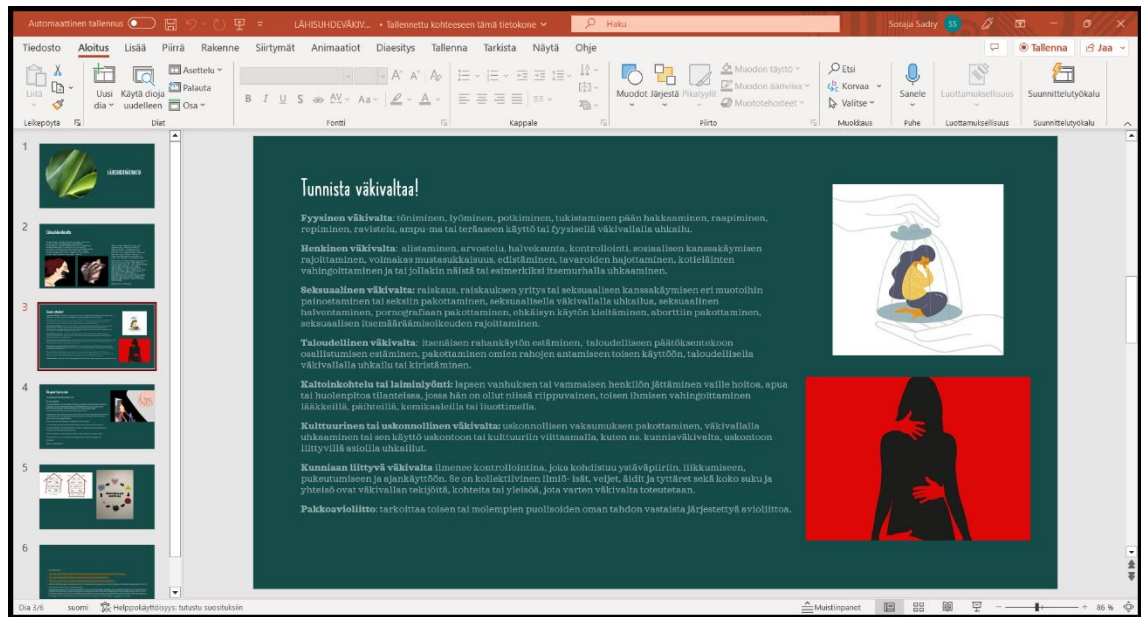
Automaattinen tallennus LÄHISUHDEVÄKIV... • Tallennettu kohteeseen tämä tietokone Haku Soraja Sadry SS

Tiedosto Aloitus Lisää Piirrä Rakenne Siirtymät Animaatiot Diaesitys Tallenna Tarkista Näytä Ohje Tallenna Jaa

Liitä Uusi dia Käytä dioja uudelleen Asettelu Palauta Osa Leikepöytä Diat Fontti Kappale Muodot Järjestä Pikatyylit Muodon täyttö Muodon ääriviiva Muototehosteet Piirto Etsi Korvaa Valitse Muokkaus Sanele Puhe Luottamuksellisuus Luottamuksellisuus Suunnittelutyökalu Suunnittelutyökalu

1 LÄHISUHDEVÄKIVALTA
2
3
4
5
6

Tunnista väkivaltaa!

**Fyysinen väkivalta**: töniminen, lyöminen, potkiminen, tukistaminen pään hakkaaminen, raapiminen, repiminen, ravistelu, ampu-ma tai teräaseen käyttö tai fyysisellä väkivallalla uhkailu.

**Henkinen väkivalta**: alistaminen, arvostelu, halveksunta, kontrollointi, sosiaalisen kanssakäymisen rajoittaminen, voimakas mustasukkaisuus, eristäminen, tavaroiden hajottaminen, kotieläinten vahingoittaminen ja tai jollakin näistä tai esimerkiksi itsemurhalla uhkaaminen.

**Seksuaalinen väkivalta**: raiskaus, raiskauksen yritys tai seksuaalisen kanssakäymisen eri muotoihin painostaminen tai seksiin pakottaminen, seksuaalisella väkivallalla uhkailua, seksuaalinen halventaminen, pornografiaan pakottaminen, ehkäisyn käytön kieltäminen, aborttiin pakottaminen, seksuaalisen itsemääräämisoikeuden rajoittaminen.

**Taloudellinen väkivalta**: itsenäisen rahankäytön estäminen, taloudelliseen päätöksentekoon osallistumisen estäminen, pakottaminen omien rahojen antamiseen toisen käyttöön, taloudellisella väkivallalla uhkailu tai kiristäminen.

**Kaltoinkohtelu tai laiminlyönti**: lapsen vanhuksen tai vammaisen henkilön jättäminen vaille hoitoa, apua tai huolenpitoa tilanteissa, jossa hän on ollut niissä riippuvainen, toisen ihmisen vahingoittaminen lääkkeillä, päihteillä, kemikaaleilla tai liuottimella.

**Kulttuurinen tai uskonnollinen väkivalta**: uskonnollisen vakaumuksen pakottaminen, väkivallalla uhkaaminen tai sen käyttö uskontoon tai kulttuuriin viittaamalla, kuten ns. kunniaväkivalta, uskontoon liittyvillä asioilla uhkailut.

**Kunniaan liittyvä väkivalta** ilmenee kontrollointina, joka kohdistuu ystäväpiiriin, liikkumiseen, pukeutumiseen ja ajankäyttöön. Se on kollektiivinen ilmiö- isät, veljet, äidit ja tyttäret sekä koko suku ja yhteisö ovat väkivallan tekijöitä, kohteita tai yleisöä, jota varten väkivalta toteutetaan.

**Pakkoavioliitto**: tarkoittaa toisen tai molempien puolisoiden oman tahdon vastaista järjestettyä avioliittoa.

Dia 3/6 suomi Helppokäyttöisyys: tutustu suosituksiin Muistiinpanot 86 %